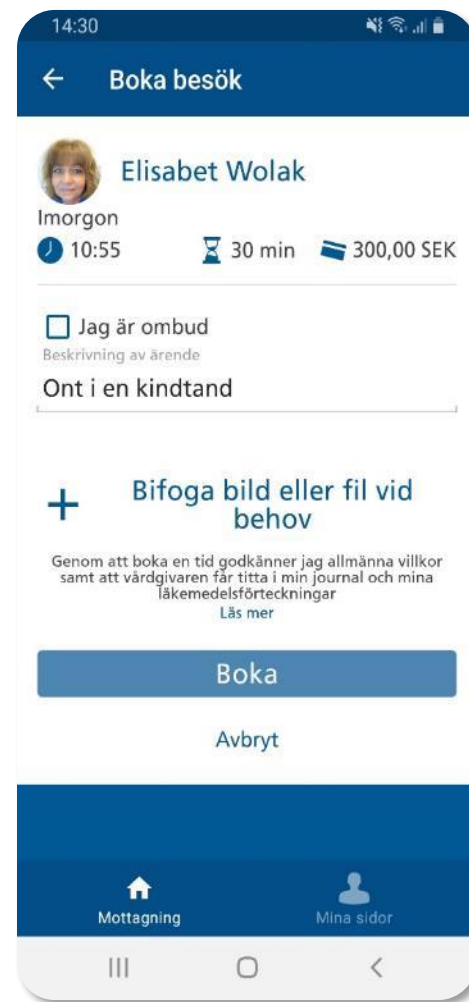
14:30

Boka besök

Elisabet Wolak

Imorgon

10:55

30 min

300,00 SEK

Jag är ombud

Beskrivning av ärende

Ont i en kindtand

Bifoga bild eller fil vid behov

Genom att boka en tid godkänner jag allmänna villkor samt att vårdgivaren får titta i min journal och mina läkemedelsförteckningar

Läs mer

Boka

Avbryt

Mottagning

Mina sidor